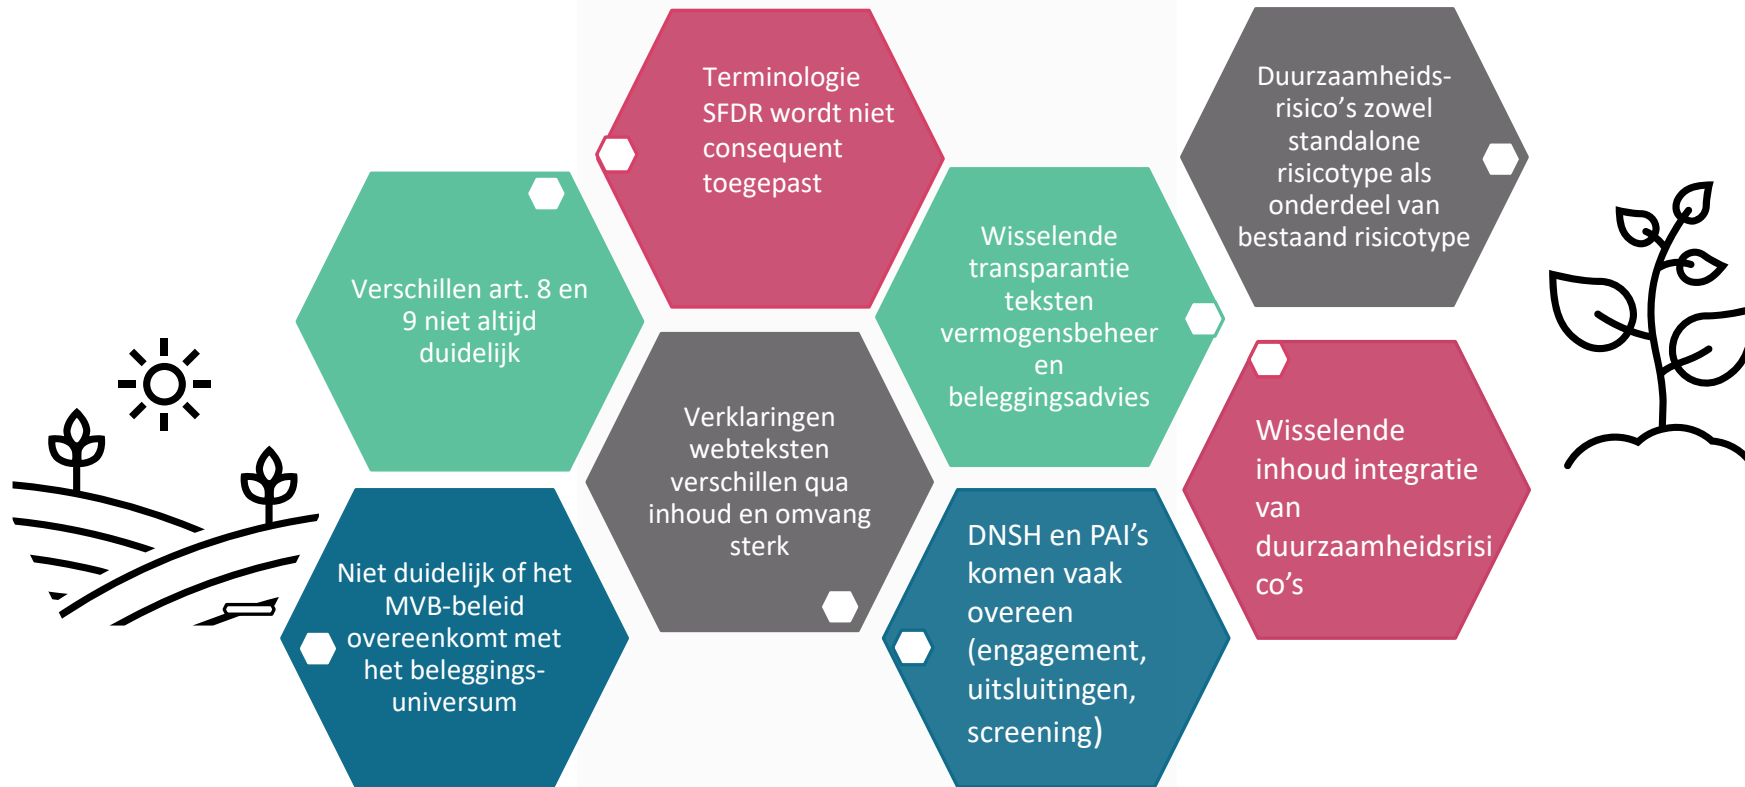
Terminologie SFDR wordt niet consequent toegepast

Duurzaamheids-risico's zowel standalone risicotype als onderdeel van bestaand risicotype

Verschillen art. 8 en 9 niet altijd duidelijk

Wisselende transparantie teksten vermogensbeheer en beleggingsadvies

Verklaringen webteksten verschillen qua inhoud en omvang sterk

Wisselende inhoud integratie van duurzaamheidsrisico's

Niet duidelijk of het MVB-beleid overeenkomt met het beleggings-universum

DNSH en PAI's komen vaak overeen (engagement, uitsluitingen, screening)